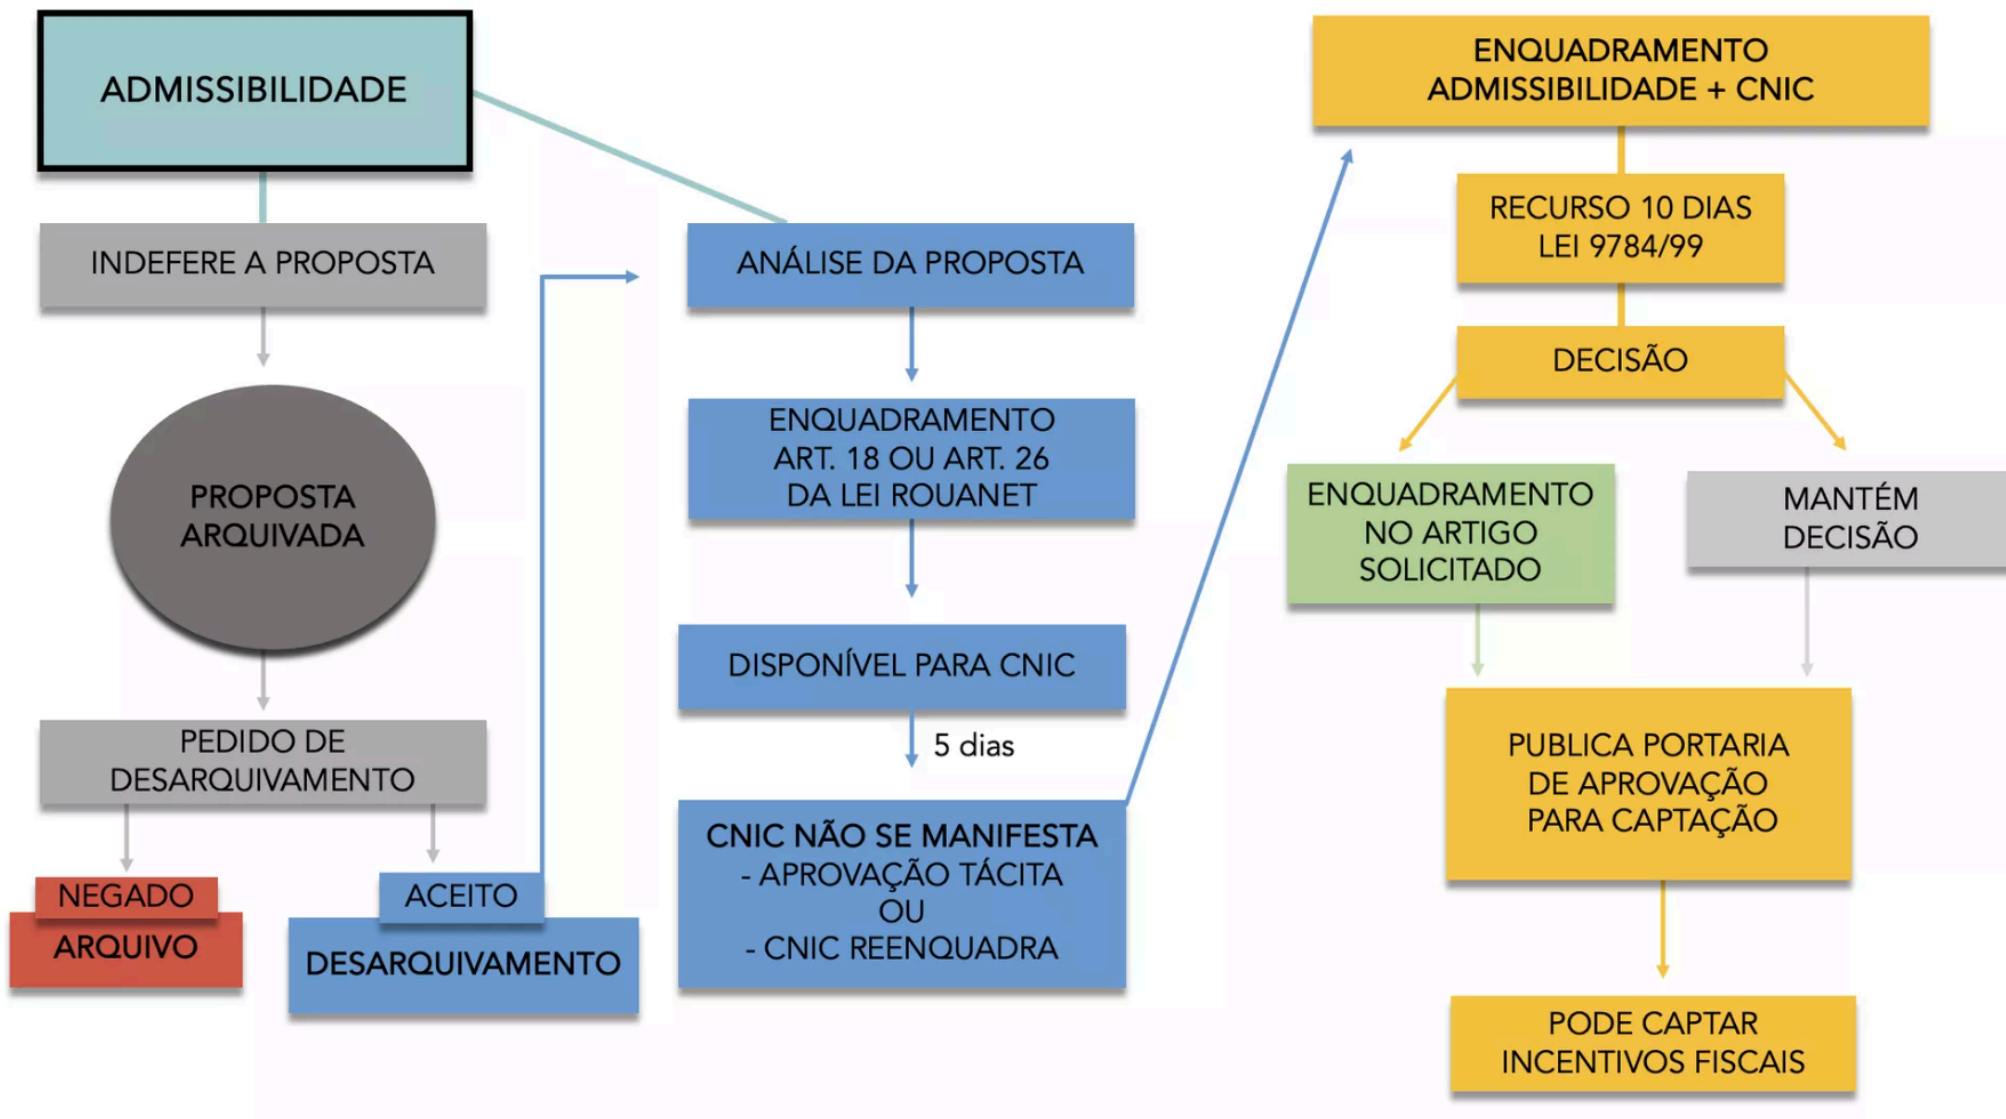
ADMISSIBILIDADE

INDEFERE A PROPOSTA

PROPOSTA ARQUIVADA

PEDIDO DE DESARQUIVAMENTO

NEGADO

ARQUIVO

ACEITO

DESARQUIVAMENTO

ANÁLISE DA PROPOSTA

ENQUADRAMENTO ART. 18 OU ART. 26 DA LEI ROUANET

DISPONÍVEL PARA CNIC

5 dias

CNIC NÃO SE MANIFESTA
- APROVAÇÃO TÁCITA
OU
- CNIC REENQUADRA

ENQUADRAMENTO ADMISSIBILIDADE + CNIC

RECURSO 10 DIAS LEI 9784/99

DECISÃO

ENQUADRAMENTO NO ARTIGO SOLICITADO

MANTÉM DECISÃO

PUBLICA PORTARIA DE APROVAÇÃO PARA CAPTAÇÃO

PODE CAPTAR INCENTIVOS FISCAIS